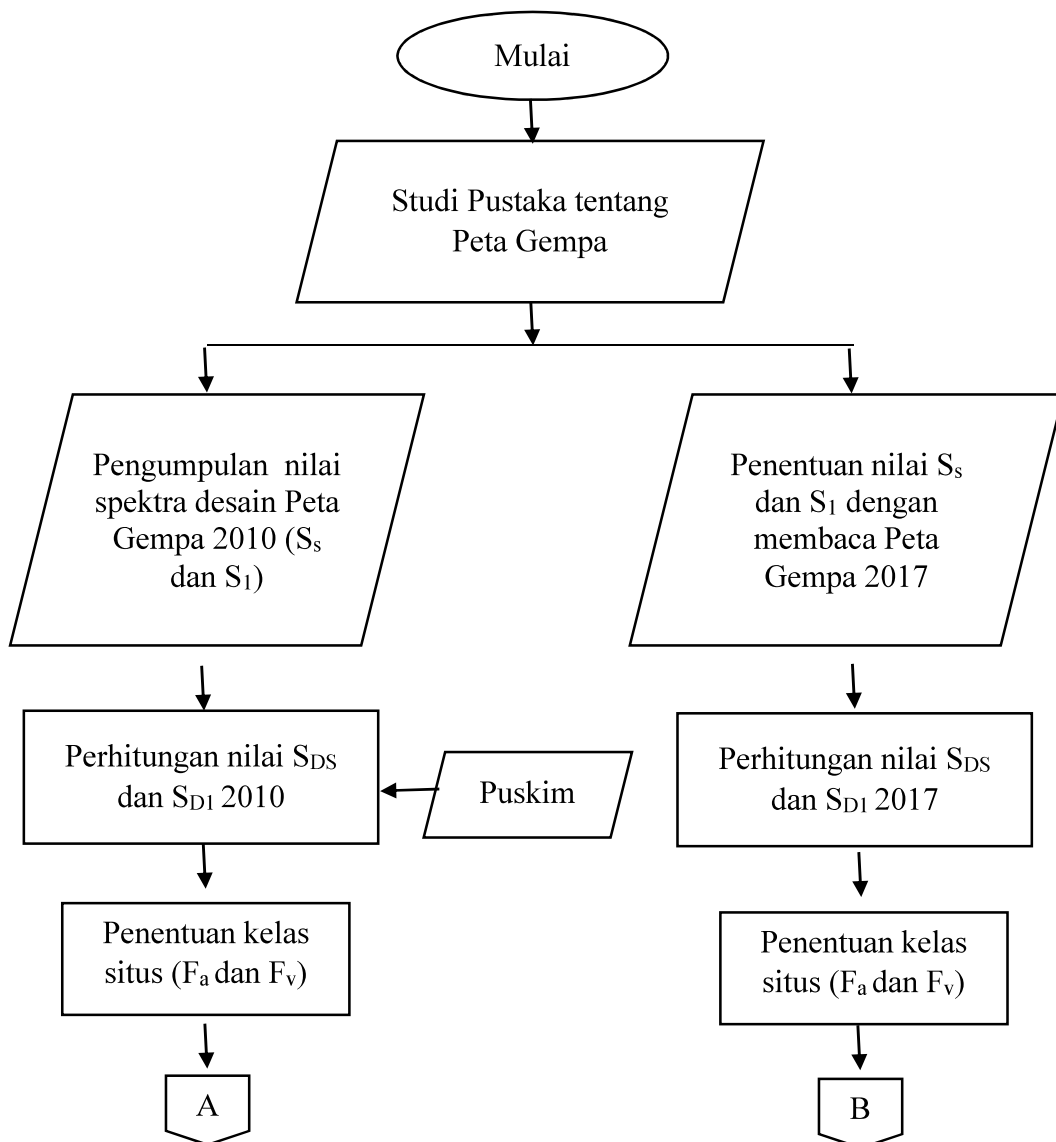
Mulai

Studi Pustaka tentang Peta Gempa

Pengumpulan nilai spektra desain Peta Gempa 2010 ($S_s$ dan $S_1$)

Penentuan nilai $S_s$ dan $S_1$ dengan membaca Peta Gempa 2017

Perhitungan nilai $S_{DS}$ dan $S_{D1}$ 2010

Puskim

Perhitungan nilai $S_{DS}$ dan $S_{D1}$ 2017

Penentuan kelas situs ($F_a$ dan $F_v$)

Penentuan kelas situs ($F_a$ dan $F_v$)

A

B